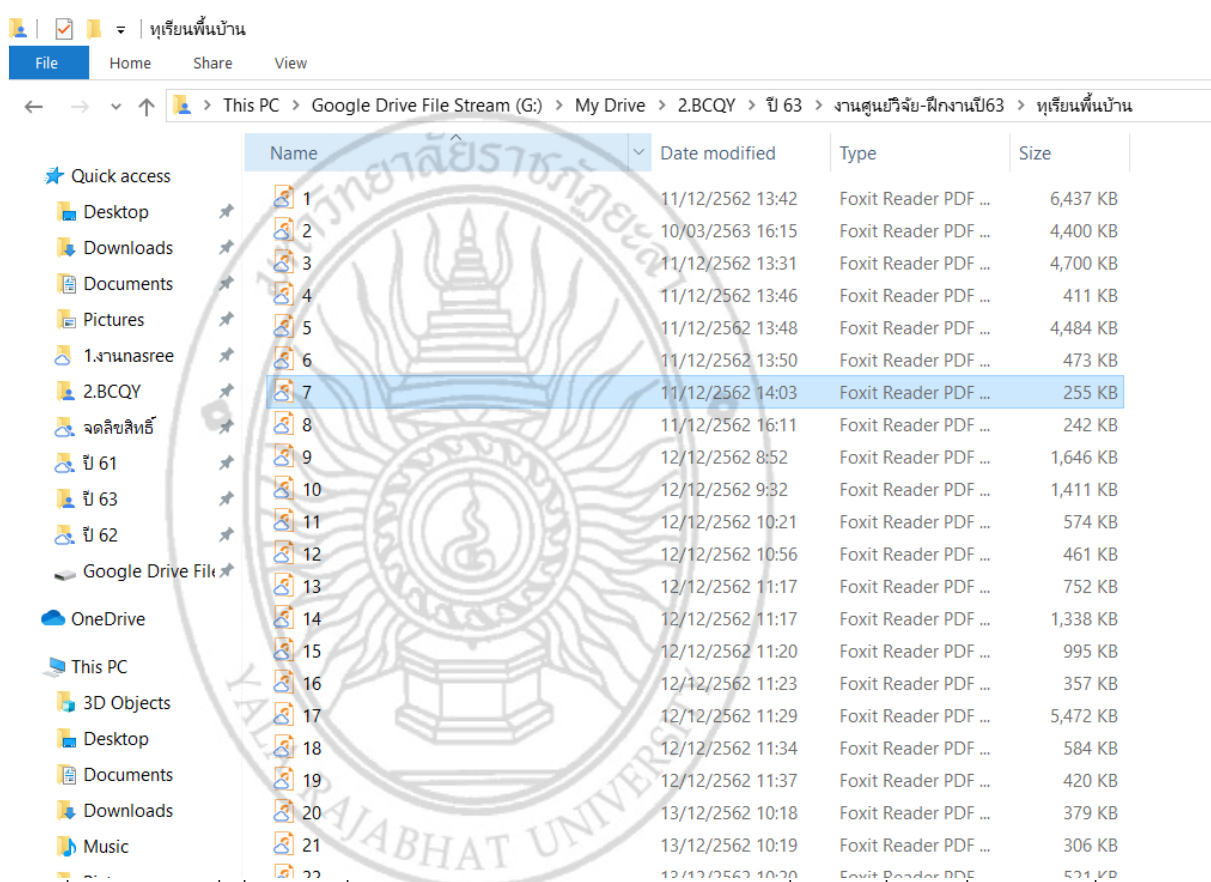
ทุเรียนพื้นบ้าน

File Home Share View

This PC > Google Drive File Stream (G:) > My Drive > 2.BCQY > ปี 63 > งานศูนย์วิจัย-ฝึกงานปี63 > ทุเรียนพื้นบ้าน

Quick access
Desktop
Downloads
Documents
Pictures
1.งานnasree
2.BCQY
จดลิขสิทธิ์
ปี 61
ปี 63
ปี 62
Google Drive File
OneDrive
This PC
3D Objects
Desktop
Documents
Downloads
Music

| Name | Date modified | Type | Size |
|---|---|---|---|
| 1 | 11/12/2562 13:42 | Foxit Reader PDF ... | 6,437 KB |
| 2 | 10/03/2563 16:15 | Foxit Reader PDF ... | 4,400 KB |
| 3 | 11/12/2562 13:31 | Foxit Reader PDF ... | 4,700 KB |
| 4 | 11/12/2562 13:46 | Foxit Reader PDF ... | 411 KB |
| 5 | 11/12/2562 13:48 | Foxit Reader PDF ... | 4,484 KB |
| 6 | 11/12/2562 13:50 | Foxit Reader PDF ... | 473 KB |
| 7 | 11/12/2562 14:03 | Foxit Reader PDF ... | 255 KB |
| 8 | 11/12/2562 16:11 | Foxit Reader PDF ... | 242 KB |
| 9 | 12/12/2562 8:52 | Foxit Reader PDF ... | 1,646 KB |
| 10 | 12/12/2562 9:32 | Foxit Reader PDF ... | 1,411 KB |
| 11 | 12/12/2562 10:21 | Foxit Reader PDF ... | 574 KB |
| 12 | 12/12/2562 10:56 | Foxit Reader PDF ... | 461 KB |
| 13 | 12/12/2562 11:17 | Foxit Reader PDF ... | 752 KB |
| 14 | 12/12/2562 11:17 | Foxit Reader PDF ... | 1,338 KB |
| 15 | 12/12/2562 11:20 | Foxit Reader PDF ... | 995 KB |
| 16 | 12/12/2562 11:23 | Foxit Reader PDF ... | 357 KB |
| 17 | 12/12/2562 11:29 | Foxit Reader PDF ... | 5,472 KB |
| 18 | 12/12/2562 11:34 | Foxit Reader PDF ... | 584 KB |
| 19 | 12/12/2562 11:37 | Foxit Reader PDF ... | 420 KB |
| 20 | 13/12/2562 10:18 | Foxit Reader PDF ... | 379 KB |
| 21 | 13/12/2562 10:19 | Foxit Reader PDF ... | 306 KB |
| 22 | 13/12/2562 10:20 | Foxit Reader PDF ... | 521 KB |

มหาวิทยาลัยราชภัฏยะลา
YALA RAJABHAT UNIVERSITY